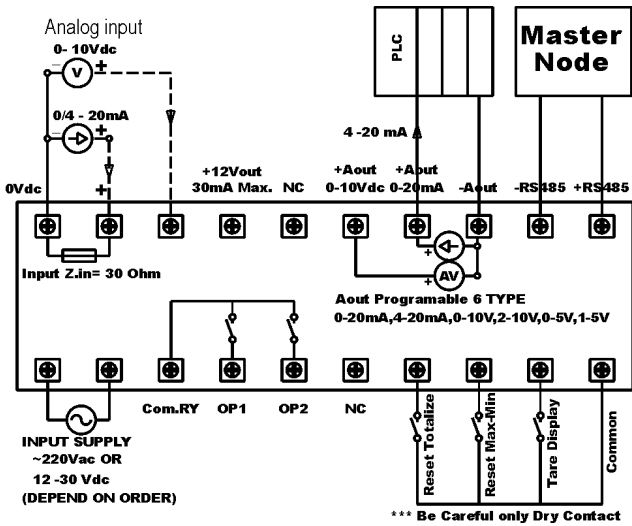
Analog input

0- 10Vdc

V

0/4 - 20mA

PLC

Master Node

4 -20 mA

0Vdc

+12Vout 30mA Max.

NC

+Aout 0-10Vdc

+Aout 0-20mA

-Aout

-RS485

+RS485

Input Z.in= 30 Ohm

AV

Aout Programable 6 TYPE
0-20mA,4-20mA,0-10V,2-10V,0-5V,1-5V

Com.RY

OP1

OP2

NC

Reset Totalize

Reset Max-Min

Tare Display

Common

INPUT SUPPLY
~220Vac OR
12 -30 Vdc
(DEPEND ON ORDER)

*** Be Careful only Dry Contact